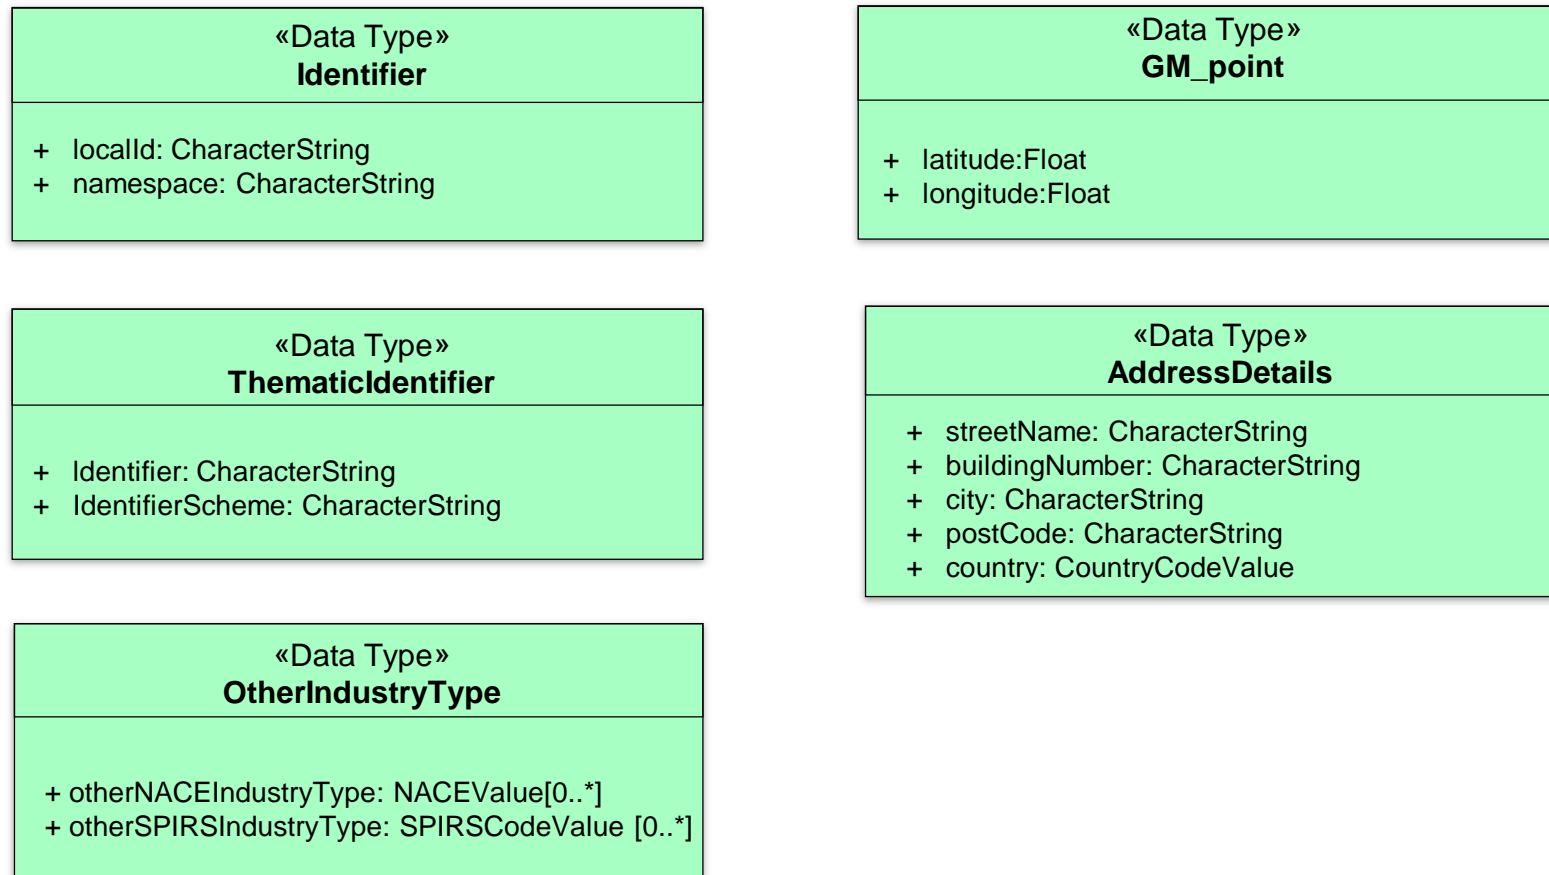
«Data Type»
Identifier

+ localId: CharacterString
+ namespace: CharacterString

«Data Type»
GM_point

+ latitude:Float
+ longitude:Float

«Data Type»
ThematicIdentifier

+ Identifier: CharacterString
+ IdentifierScheme: CharacterString

«Data Type»
AddressDetails

+ streetName: CharacterString
+ buildingNumber: CharacterString
+ city: CharacterString
+ postCode: CharacterString
+ country: CountryCodeValue

«Data Type»
OtherIndustryType

+ otherNACEIndustryType: NACEValue[0..*]
+ otherSPIRSIndustryType: SPIRSCodeValue [0..*]